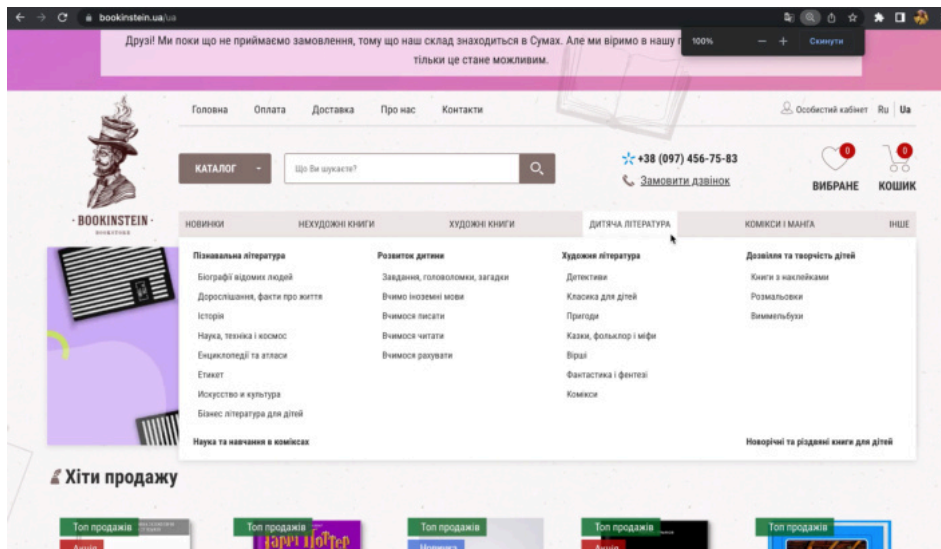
bookinstein.ua/ua

Друзі! Ми поки що не приймаємо замовлення, тому що наш склад знаходиться в Сумах. Але ми віримо в нашу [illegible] тільки це стане можливим.

100% — + Скинути

Головна Оплата Доставка Про нас Контакти

Особистий кабінет Ru Ua

КАТАЛОГ

Що Ви шукаєте?

+38 (097) 456-75-83

Замовити дзвінок

0 ВИБРАНЕ

0 КОШИК

· BOOKINSTEIN ·

НОВИНКИ НЕХУДОЖНІ КНИГИ ХУДОЖНІ КНИГИ ДИТЯЧА ЛІТЕРАТУРА КОМІКСИ І МАНГА ІНШЕ

Пізнавальна література
Біографії відомих людей
Дорослішання, факти про життя
Історія
Наука, техніка і космос
Енциклопедії та атласи
Етикет
Искусство и культура
Бізнес література для дітей

Розвиток дитини
Завдання, головоломки, загадки
Вчимо іноземні мови
Вчимося писати
Вчимося читати
Вчимося рахувати

Художня література
Детективи
Класика для дітей
Пригоди
Казки, фольклор і міфи
Вірші
Фантастика і фентезі
Комікси

Дозвілля та творчість дітей
Книги з наклейками
Розмальовки
Виммельбухи

Наука та навчання в коміксах

Новорічні та різдвяні книги для дітей

Хіти продажу

Топ продажів Топ продажів Топ продажів Топ продажів Топ продажів